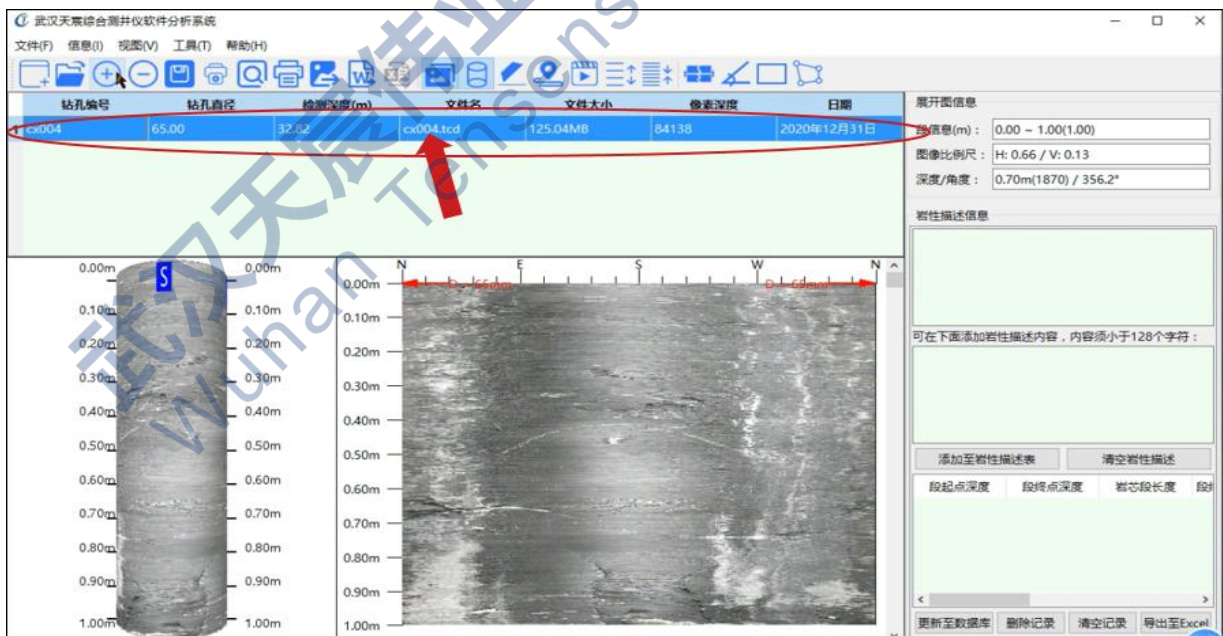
武汉天宸综合测井仪软件分析系统

文件(F) 信息(I) 视图(V) 工具(T) 帮助(H)

| 钻孔编号 | 钻孔直径 | 检测深度(m) | 文件名 | 文件大小 | 像素深度 | 日期 |
|---|---|---|---|---|---|---|
| cx004 | 65.00 | 32.82 | cx004.tcd | 125.04MB | 84138 | 2020年12月31日 |

展开图信息
段信息(m)： 0.00 ~ 1.00(1.00)
图像比例尺： H: 0.66 / V: 0.13
深度/角度： 0.70m(1870) / 356.2°

岩性描述信息

可在下面添加岩性描述内容，内容须小于128个字符：

添加至岩性描述表 清空岩性描述

段起点深度 段终点深度 岩芯段长度 段

更新至数据库 删除记录 清空记录 导出至Excel

0.00m S 0.00m
0.10m 0.10m
0.20m 0.20m
0.30m 0.30m
0.40m 0.40m
0.50m 0.50m
0.60m 0.60m
0.70m 0.70m
0.80m 0.80m
0.90m 0.90m
1.00m 1.00m

N E S W N
D = 66mm D = 66mm
0.00m
0.10m
0.20m
0.30m
0.40m
0.50m
0.60m
0.70m
0.80m
0.90m
1.00m

武汉天宸伟业
Wuhan Tensens